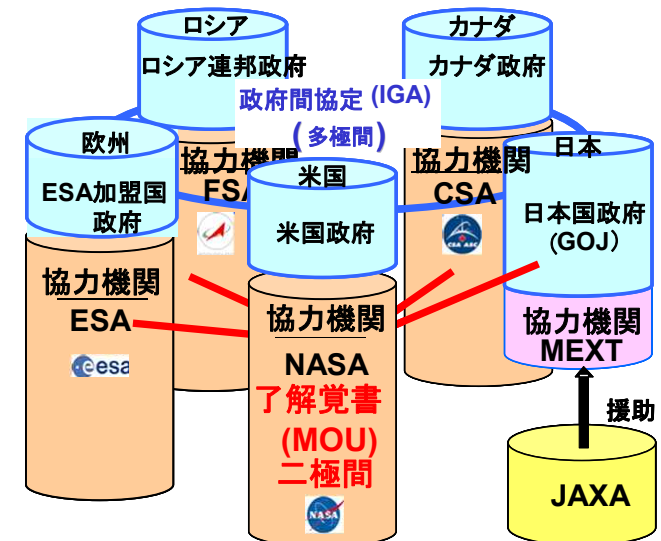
ロシア
ロシア連邦政府

カナダ
カナダ政府

政府間協定 (IGA)
(多極間)

欧州
ESA加盟国政府

協力機関
FSA

米国
米国政府

協力機関
CSA

日本
日本国政府
(GOJ)

協力機関
ESA

esa

協力機関
NASA
了解覚書
(MOU)
二極間

NASA

協力機関
MEXT

援助

JAXA